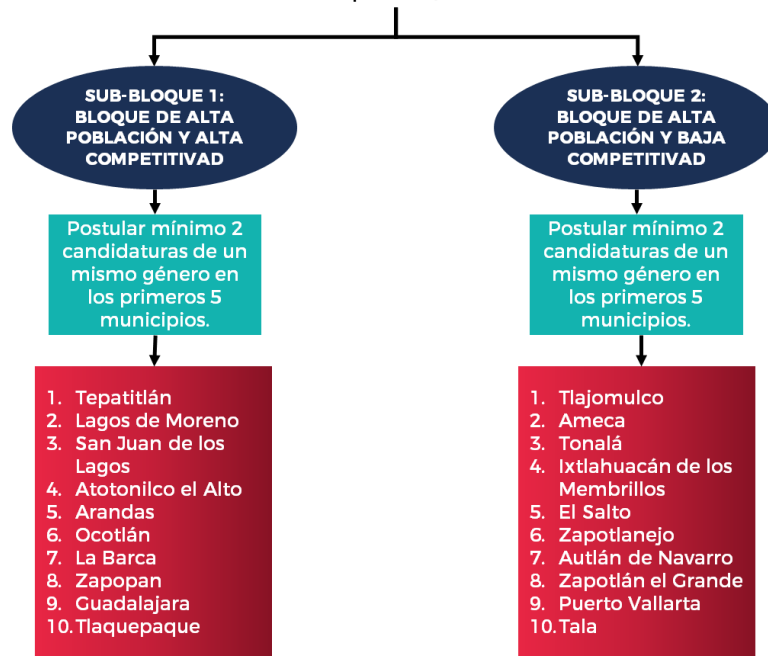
SUB-BLOQUE 1: BLOQUE DE ALTA POBLACIÓN Y ALTA COMPETITIVAD

Postular mínimo 2 candidaturas de un mismo género en los primeros 5 municipios.

1. Tepatitlán
2. Lagos de Moreno
3. San Juan de los Lagos
4. Atotonilco el Alto
5. Arandas
6. Ocotlán
7. La Barca
8. Zapopan
9. Guadalajara
10. Tlaquepaque

SUB-BLOQUE 2: BLOQUE DE ALTA POBLACIÓN Y BAJA COMPETITIVAD

Postular mínimo 2 candidaturas de un mismo género en los primeros 5 municipios.

1. Tlajomulco
2. Ameca
3. Tonalá
4. Ixtlahuacán de los Membrillos
5. El Salto
6. Zapotlanejo
7. Autlán de Navarro
8. Zapotlán el Grande
9. Puerto Vallarta
10. Tala